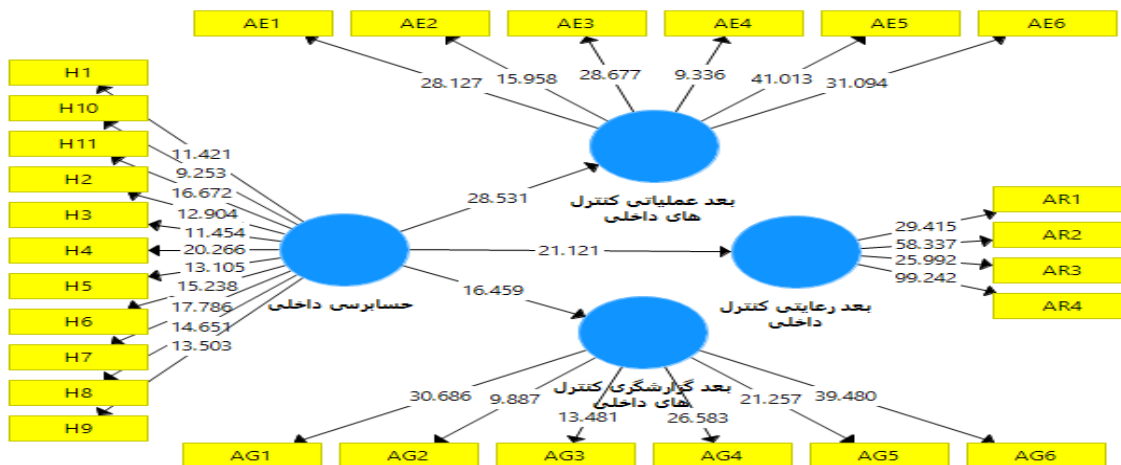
AE1
AE2
AE3
AE4
AE5
AE6

28.127
15.958
28.677
9.336
41.013
31.094

H1
H10
H11
H2
H3
H4
H5
H6
H7
H8
H9

11.421
9.253
16.672
12.904
11.454
20.266
13.105
15.238
17.786
14.651
13.503

28.531
بعد عملیاتی کنترل های داخلی

21.121

AR1
AR2
AR3
AR4

29.415
58.337
25.992
99.242

بعد رعایتی کنترل داخلی

حسابرسی داخلی

16.459

بعد گزارشگری کنترل های داخلی

30.686
9.887
13.481
26.583
21.257
39.480

AG1
AG2
AG3
AG4
AG5
AG6